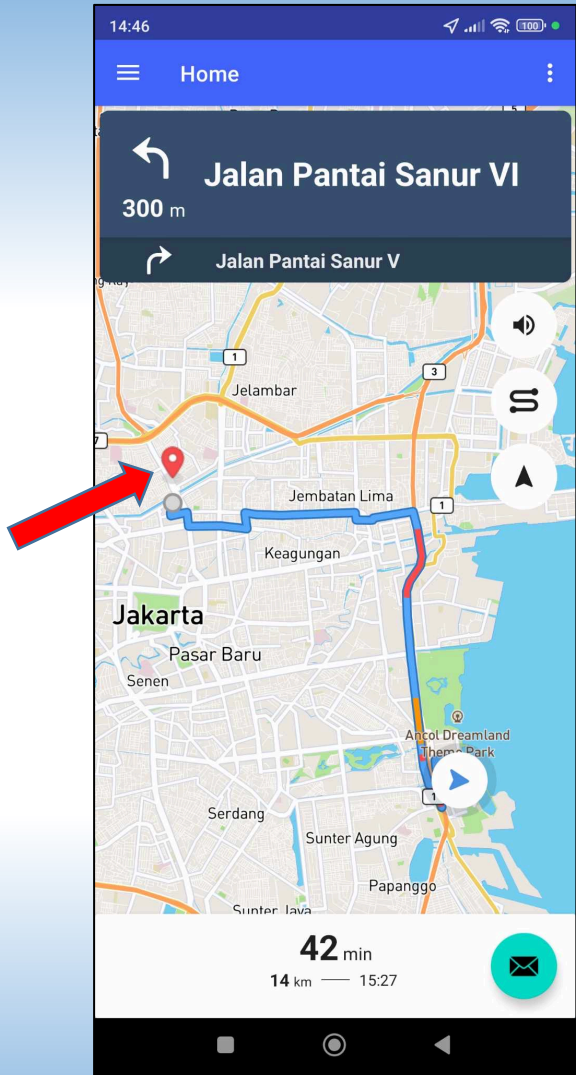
14:46

100

Home

300 m

Jalan Pantai Sanur VI

Jalan Pantai Sanur V

1

3

Jelambar

7

Jembatan Lima

1

Keagungan

Jakarta

Pasar Baru

Senen

Ancol Dreamland Theme Park

1

Serdang

Sunter Agung

Papanggo

Sunter Jaya

42 min

14 km — 15:27